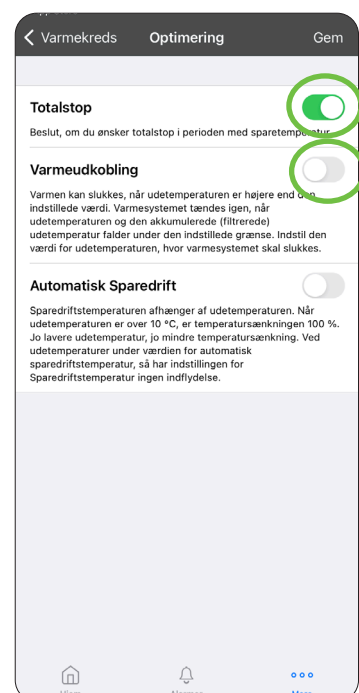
Varmekreds Optimering Gem

Totalstop

Beslut, om du ønsker totalstop i perioden med sparetemperatur

Varmeudkobling

Varmen kan slukkes, når udetemperaturen er højere end den indstillede værdi. Varmesystemet tændes igen, når udetemperaturen og den akkumulerede (filtrerede) udetemperatur falder under den indstillede grænse. Indstil den værdi for udetemperaturen, hvor varmesystemet skal slukkes.

Automatisk Sparedrift

Sparedriftstemperaturen afhænger af udetemperaturen. Når udetemperaturen er over 10 °C, er temperatursænkningen 100 %. Jo lavere udetemperatur, jo mindre temperatursænkning. Ved udetemperaturer under værdien for automatisk sparedriftstemperatur, så har indstillingen for Sparedriftstemperatur ingen indflydelse.

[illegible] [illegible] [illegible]